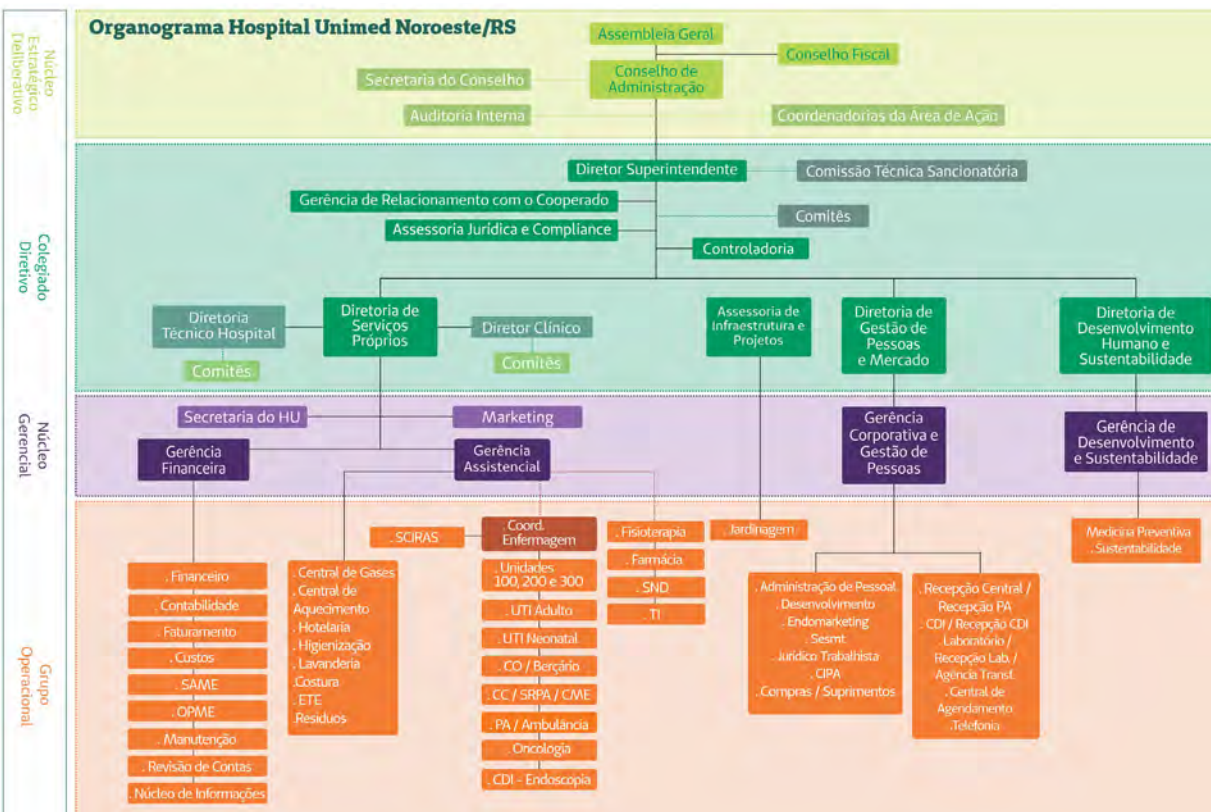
Núcleo Estratégico Deliberativo

Organograma Hospital Unimed Noroeste/RS

Assembleia Geral

Conselho Fiscal

Secretaria do Conselho

Conselho de Administração

Auditoria Interna

Coordenadorias da Área de Ação

Colegiado Diretivo

Diretor Superintendente

Comissão Técnica Sancionatória

Gerência de Relacionamento com o Cooperado

Comitês

Assessoria Jurídica e Compliance

Controladoria

Diretoria Técnico Hospital

Comitês

Diretoria de Serviços Próprios

Diretor Clínico

Comitês

Assessoria de Infraestrutura e Projetos

Diretoria de Gestão de Pessoas e Mercado

Diretoria de Desenvolvimento Humano e Sustentabilidade

Núcleo Gerencial

Secretaria do HU

Marketing

Gerência Financeira

Gerência Assistencial

Gerência Corporativa e Gestão de Pessoas

Gerência de Desenvolvimento e Sustentabilidade

Grupo Operacional

. SCIRAS

. Coord. Enfermagem

. Fisioterapia

. Farmácia

. SND

. TI

. Jardinagem

. Medicina Preventiva
. Sustentabilidade

. Financeiro

. Contabilidade

. Faturamento

. Custos

. SAME

. OPME

. Manutenção

. Revisão de Contas

. Núcleo de Informações

. Central de Gases
. Central de Aquecimento
. Hotelaria
. Higienização
. Lavanderia
.Costura
. ETE
.Resíduos

. Unidades 100, 200 e 300

. UTI Adulto

. UTI Neonatal

. CO / Berçário

. CC / SRPA / CME

. PA / Ambulância

. Oncologia

. CDI - Endoscopia

. Administração de Pessoal
. Desenvolvimento
. Endomarketing
. Sesmt
. Jurídico Trabalhista
. CIPA
. Compras / Suprimentos

. Recepção Central / Recepção PA
. CDI / Recepção CDI
. Laboratório / Recepção Lab. / Agência Transf.
. Central de Agendamento
. Telefonia